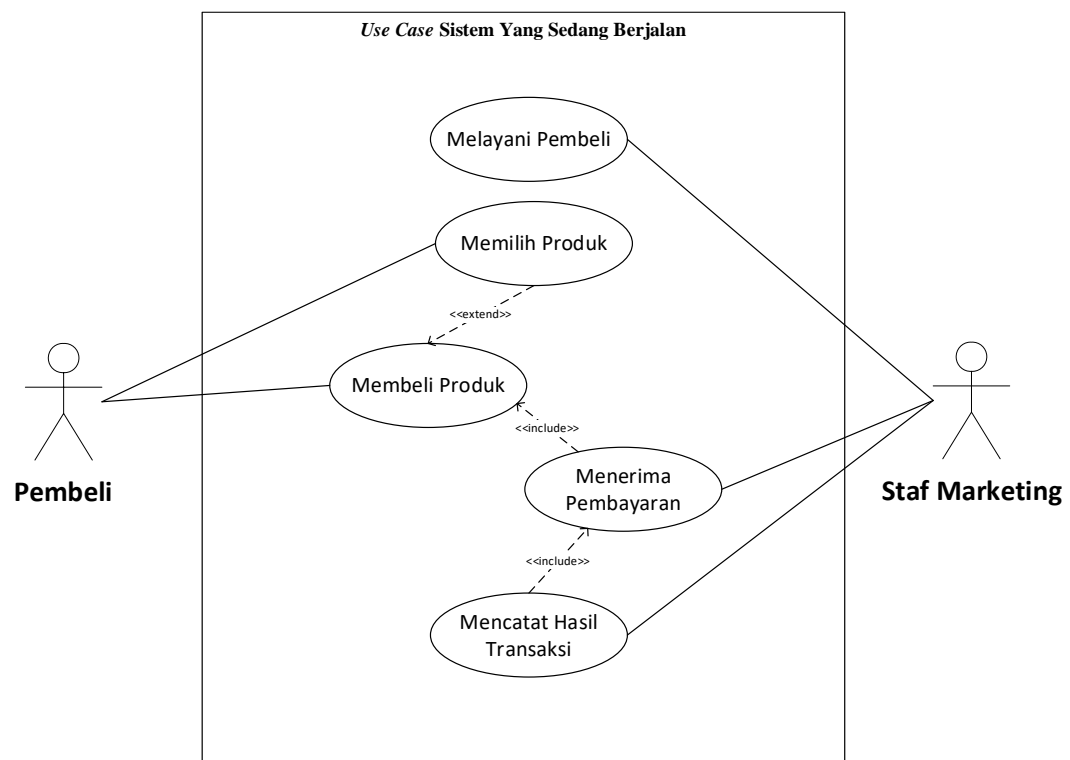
*Use Case* **Sistem Yang Sedang Berjalan**

Melayani Pembeli

Memilih Produk

<<extend>>

Membeli Produk

<<include>>

Menerima Pembayaran

<<include>>

Mencatat Hasil Transaksi

**Pembeli**

**Staf Marketing**